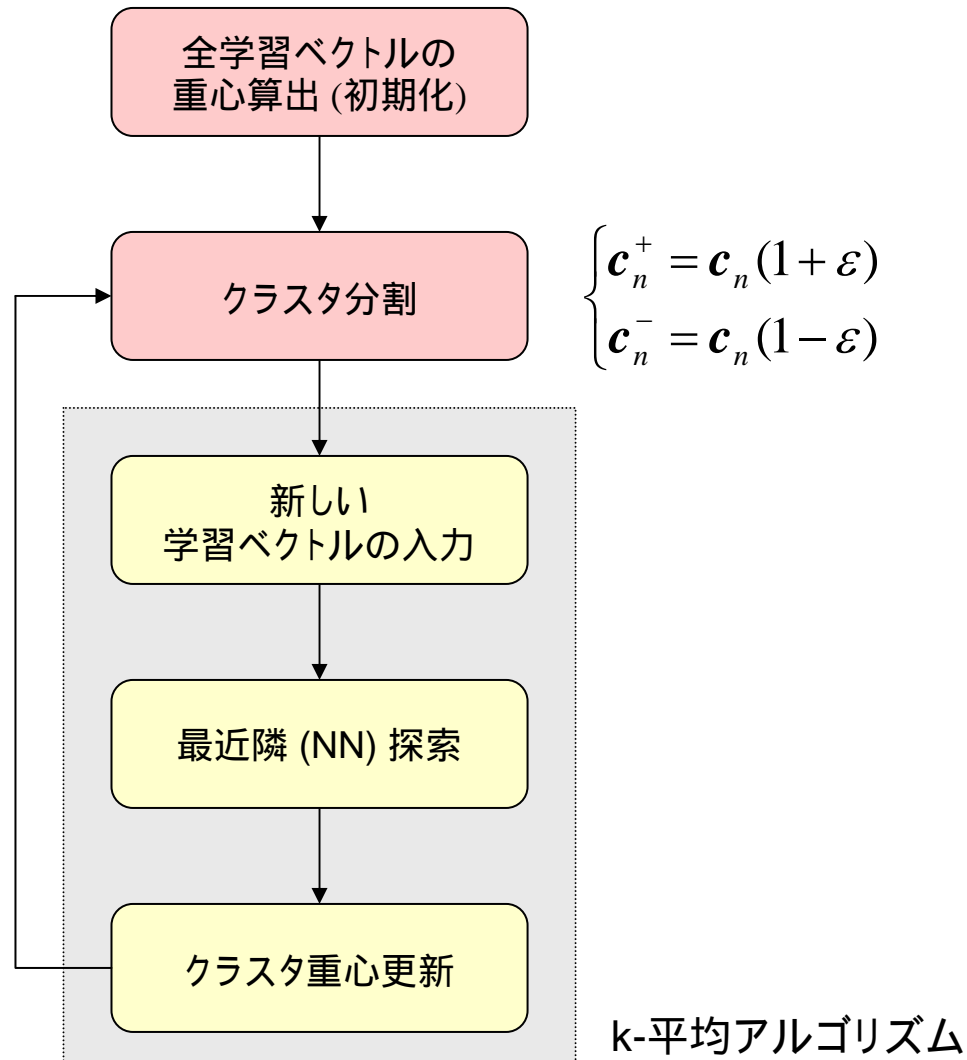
全学習ベクトルの
重心算出 (初期化)

クラスタ分割

$\begin{cases} \boldsymbol{c}_n^+ = \boldsymbol{c}_n(1+\varepsilon) \\ \boldsymbol{c}_n^- = \boldsymbol{c}_n(1-\varepsilon) \end{cases}$

新しい
学習ベクトルの入力

最近隣 (NN) 探索

クラスタ重心更新

k-平均アルゴリズム